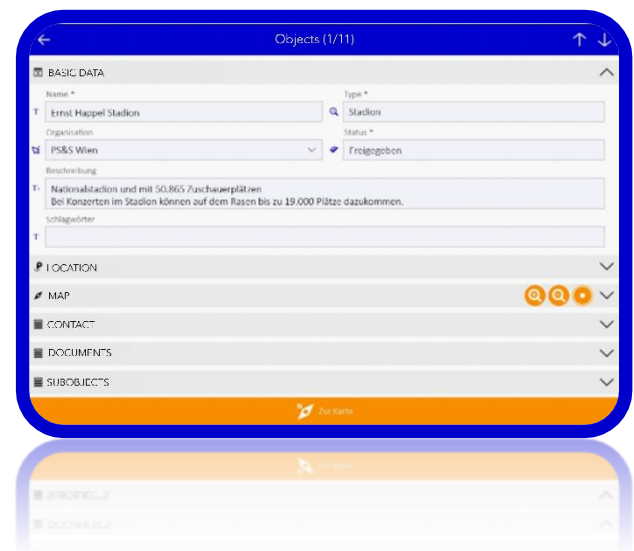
Objects (1/11)

BASIC DATA

Name *
Ernst Happel Stadion

Type *
Stadion

Organisation
PS&S Wien

Status *
Freigegeben

Beschreibung
Nationalstadion und mit 50.865 Zuschauerplätzen
Bei Konzerten im Stadion können auf dem Rasen bis zu 19.000 Plätze dazukommen.

Schlagwörter

LOCATION

MAP

CONTACT

DOCUMENTS

SUBOBJECTS

Zur Karte